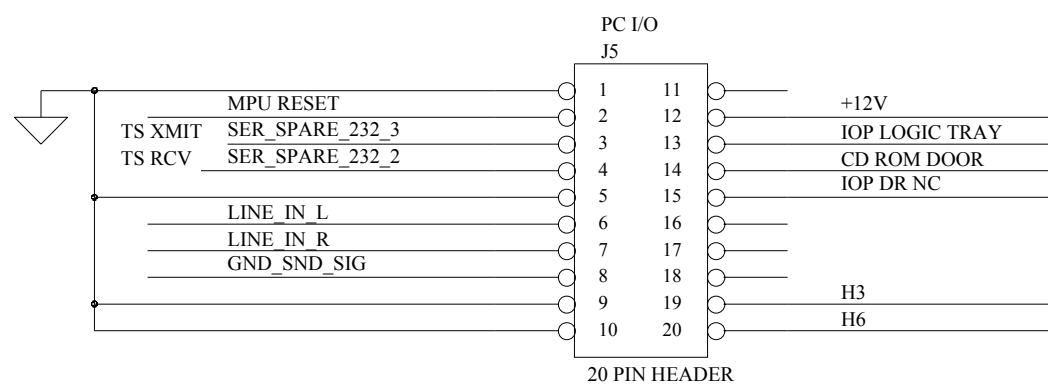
PC I/O
J5

MPU RESET
TS XMIT SER_SPARE_232_3
TS RCV SER_SPARE_232_2
LINE_IN_L
LINE_IN_R
GND_SND_SIG

1 11
2 12
3 13
4 14
5 15
6 16
7 17
8 18
9 19
10 20

+12V
IOP LOGIC TRAY
CD ROM DOOR
IOP DR NC
H3
H6

20 PIN HEADER